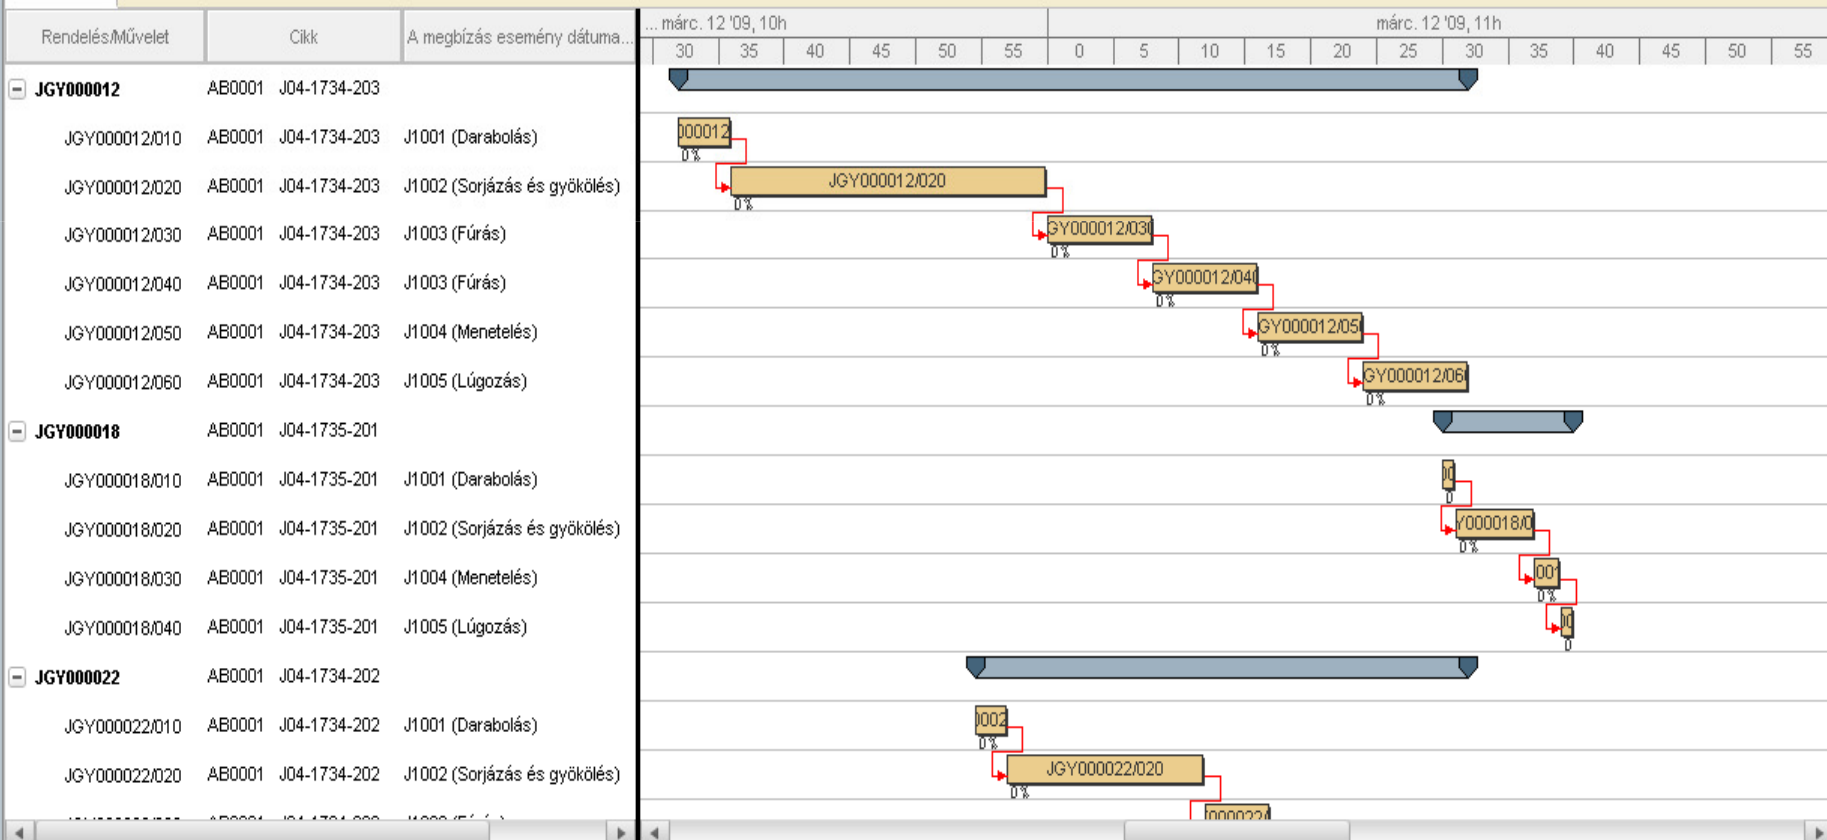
| Rendelés/Művelet | Cikk | | A megbízás esemény dátuma... |
|---|---|---|---|
| JGY000012 | AB0001 | J04-1734-203 | |
| JGY000012/010 | AB0001 | J04-1734-203 | J1001 (Darabolás) |
| JGY000012/020 | AB0001 | J04-1734-203 | J1002 (Sorjázás és gyökölés) |
| JGY000012/030 | AB0001 | J04-1734-203 | J1003 (Fúrás) |
| JGY000012/040 | AB0001 | J04-1734-203 | J1003 (Fúrás) |
| JGY000012/050 | AB0001 | J04-1734-203 | J1004 (Menetelés) |
| JGY000012/060 | AB0001 | J04-1734-203 | J1005 (Lúgozás) |
| JGY000018 | AB0001 | J04-1735-201 | |
| JGY000018/010 | AB0001 | J04-1735-201 | J1001 (Darabolás) |
| JGY000018/020 | AB0001 | J04-1735-201 | J1002 (Sorjázás és gyökölés) |
| JGY000018/030 | AB0001 | J04-1735-201 | J1004 (Menetelés) |
| JGY000018/040 | AB0001 | J04-1735-201 | J1005 (Lúgozás) |
| JGY000022 | AB0001 | J04-1734-202 | |
| JGY000022/010 | AB0001 | J04-1734-202 | J1001 (Darabolás) |
| JGY000022/020 | AB0001 | J04-1734-202 | J1002 (Sorjázás és gyökölés) |

... márc. 12 '09, 10h
márc. 12 '09, 11h
30 35 40 45 50 55 0 5 10 15 20 25 30 35 40 45 50 55

)00012
0 %
JGY000012/020
0 %
GY000012/03(
0 %
GY000012/04(
0 %
GY000012/05(
0 %
GY000012/06(
0 %
0
0
Y000018/0
0 %
00
0 %
0
0
)002
0 %
JGY000022/020
0 %
000022